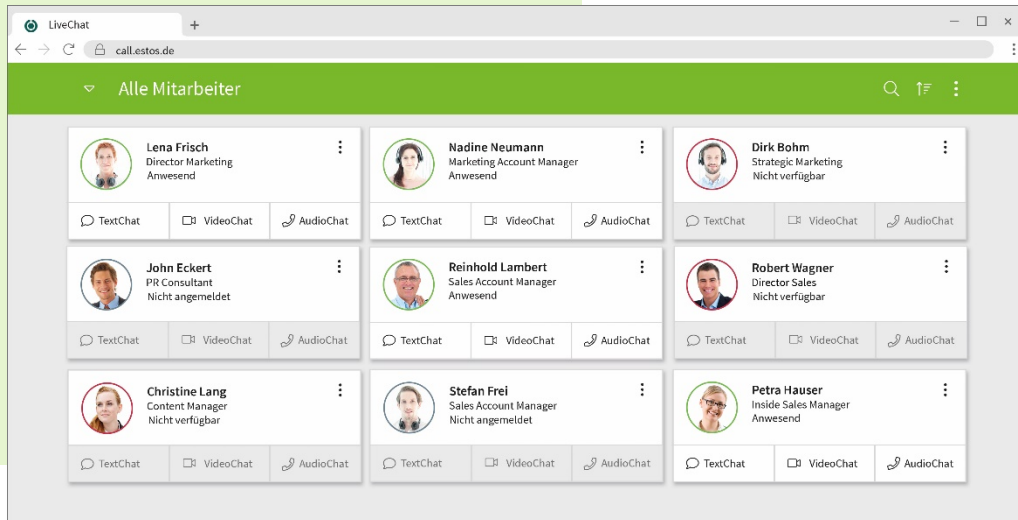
LiveChat
+
call.estos.de

Alle Mitarbeiter

Lena Frisch
Director Marketing
Anwesend
TextChat
VideoChat
AudioChat

Nadine Neumann
Marketing Account Manager
Anwesend
TextChat
VideoChat
AudioChat

Dirk Bohm
Strategic Marketing
Nicht verfügbar
TextChat
VideoChat
AudioChat

John Eckert
PR Consultant
Nicht angemeldet
TextChat
VideoChat
AudioChat

Reinhold Lambert
Sales Account Manager
Anwesend
TextChat
VideoChat
AudioChat

Robert Wagner
Director Sales
Nicht verfügbar
TextChat
VideoChat
AudioChat

Christine Lang
Content Manager
Nicht verfügbar
TextChat
VideoChat
AudioChat

Stefan Frei
Sales Account Manager
Nicht angemeldet
TextChat
VideoChat
AudioChat

Petra Hauser
Inside Sales Manager
Anwesend
TextChat
VideoChat
AudioChat